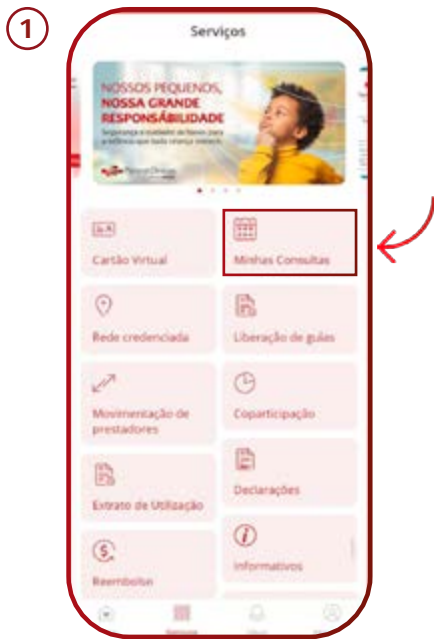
1

Serviços

NOSSOS PEQUENOS, NOSSA GRANDE RESPONSABILIDADE

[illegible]

Cartão Virtual

Minhas Consultas

Rede credenciada

Liberação de guias

Movimentação de prestadores

Coparticipação

Extrato de Utilização

Declarações

Reembolso

Informativos

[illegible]